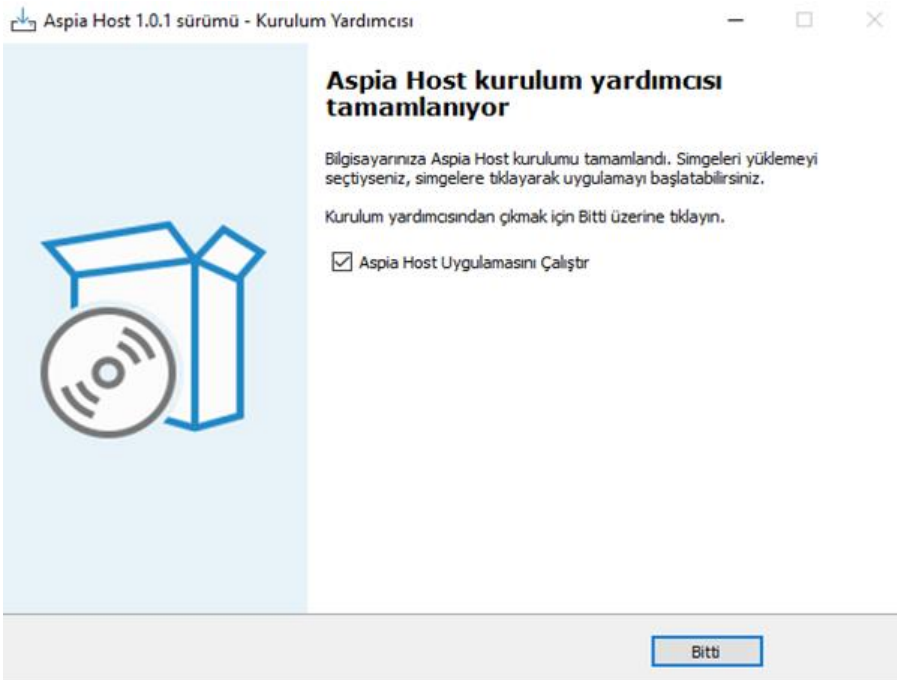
Aspia Host 1.0.1 sürümü - Kurulum Yardımcısı

Aspia Host kurulum yardımcısı tamamlanıyor

Bilgisayarınıza Aspia Host kurulumu tamamlandı. Simgeleri yüklemeyi seçtiyseniz, simgelere tıklayarak uygulamayı başlatabilirsiniz.

Kurulum yardımcısından çıkmak için Bitti üzerine tıklayın.

Aspia Host Uygulamasını Çalıştır

Bitti